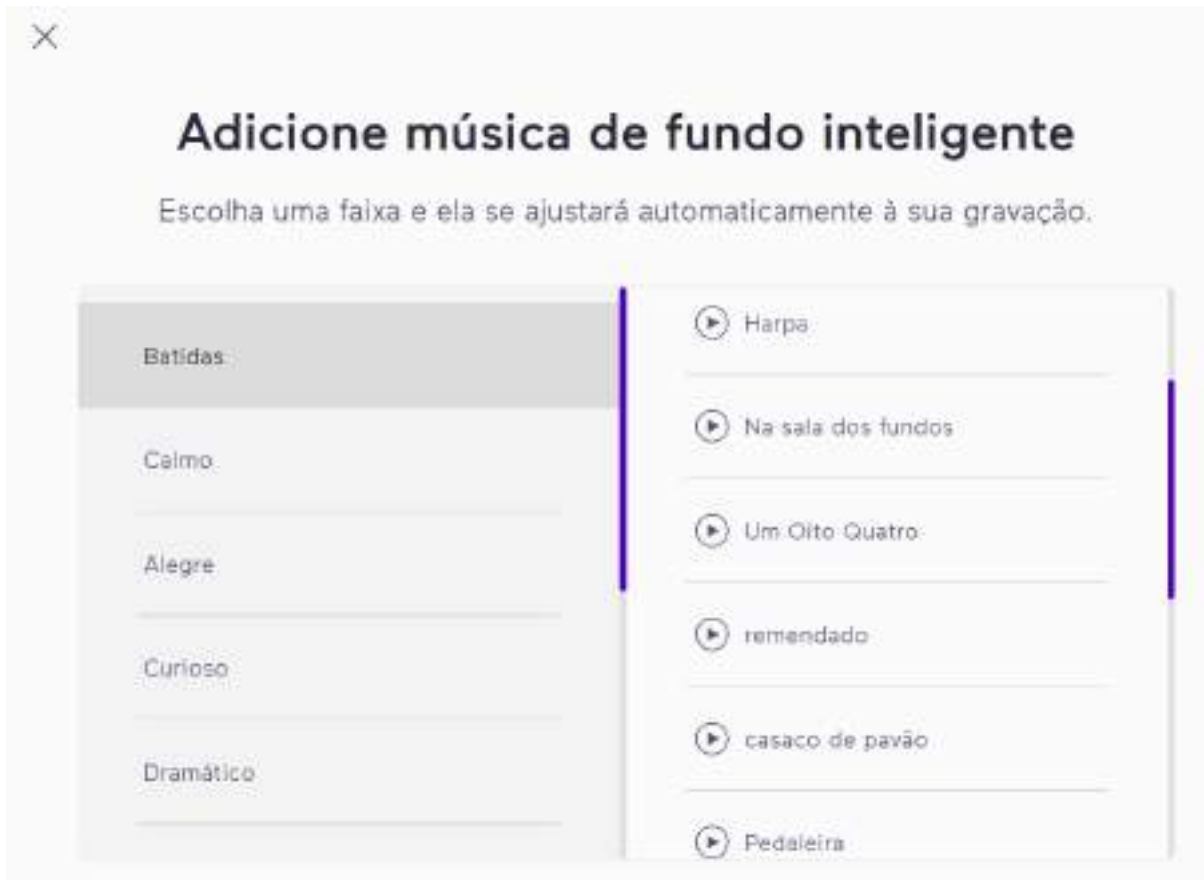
×

Adicione música de fundo inteligente

Escolha uma faixa e ela se ajustará automaticamente à sua gravação.

Batidas

Calmo

Alegre

Curioso

Dramático

Harpa

Na sala dos fundos

Um Oito Quatro

remendado

casaco de pavão

Pedaleira